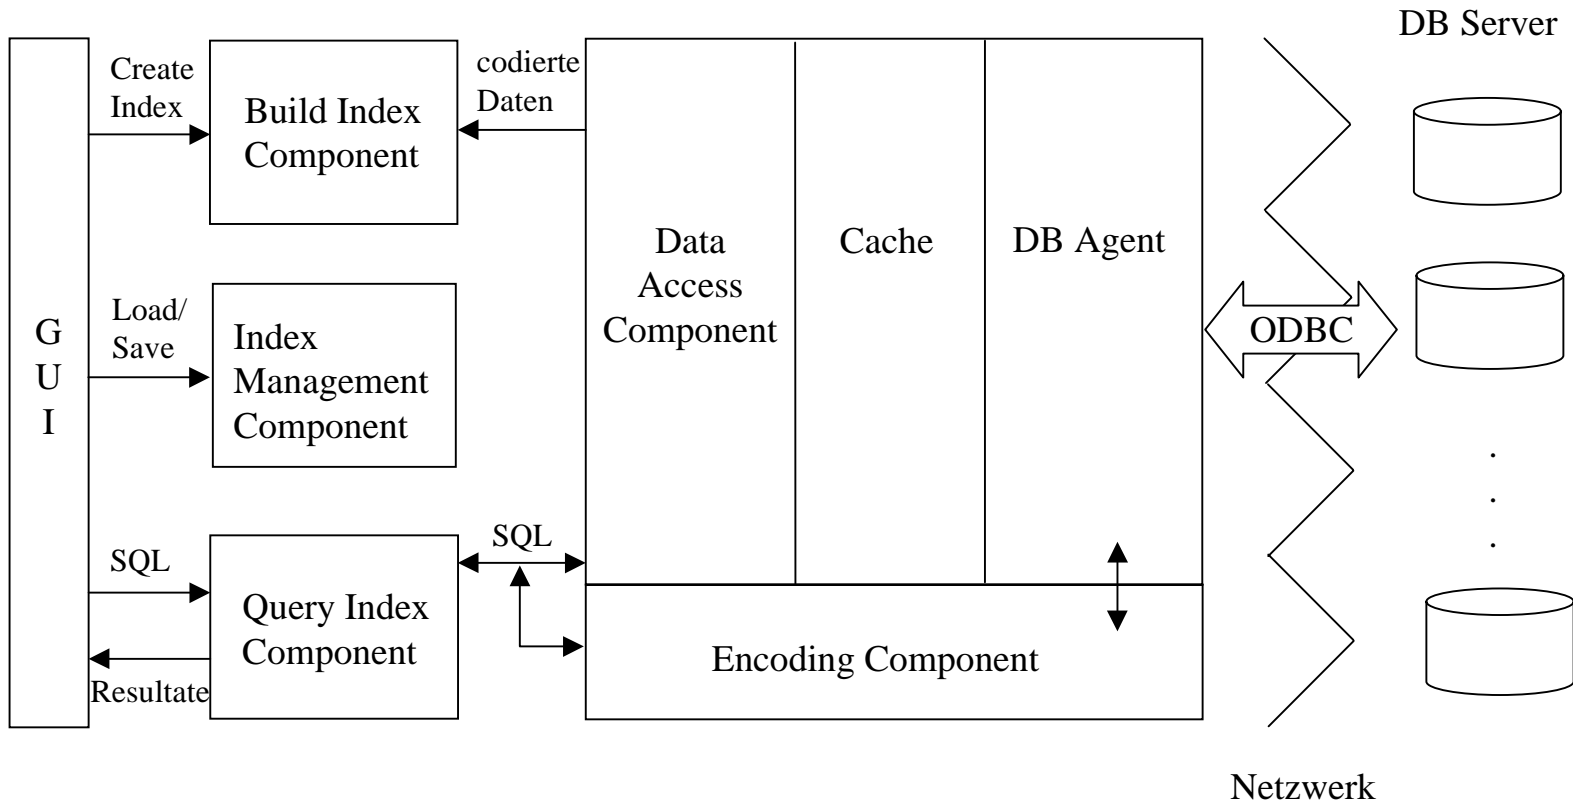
DB Server

G
U
I

Create Index

Build Index Component

codierte Daten

Load/ Save

Index Management Component

SQL

Query Index Component

Resultate

SQL

Data Access Component

Cache

DB Agent

Encoding Component

ODBC

.
.
.

Netzwerk